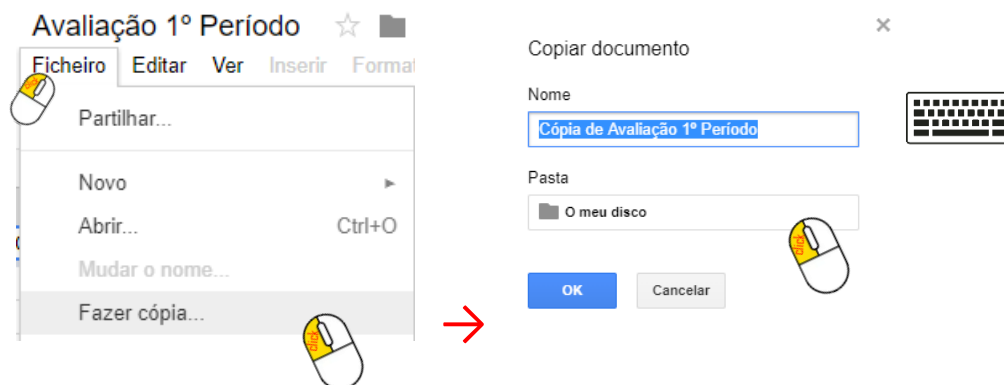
Avaliação 1º Período

Ficheiro Editar Ver Inserir Format

Partilhar...

Novo

Abrir... Ctrl+O

Mudar o nome...

Fazer cópia...

click

Copiar documento

×

Nome

Cópia de Avaliação 1º Período

Pasta

O meu disco

click

OK

Cancelar